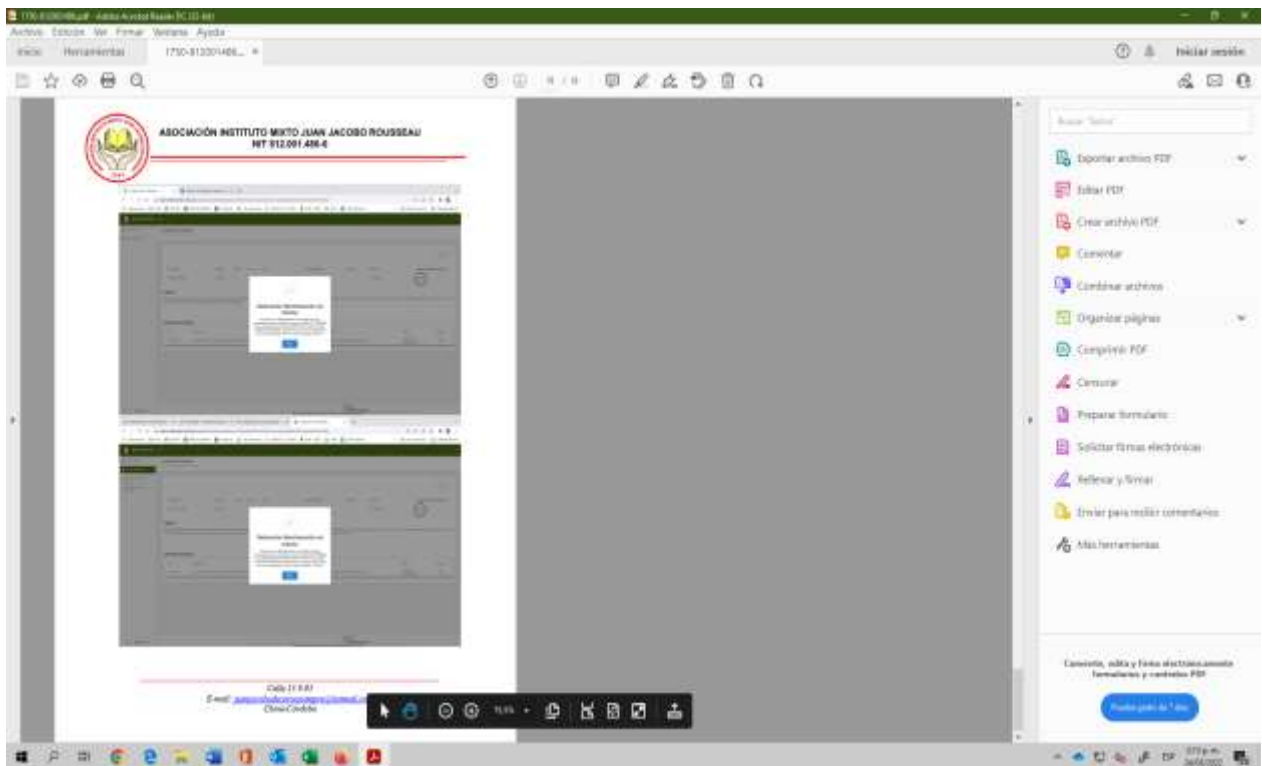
1750-812001486.pdf - Adobe Acrobat Reader DC (32-bit)
Archivo Edición Ver Firmar Ventana Ayuda
Inicio Herramientas 1750-812001486... ×
Iniciar sesión

ASOCIACIÓN INSTITUTO MIXTO JUAN JACOBO ROUSSEAU
NIT 812.001.486-6

Calle 11 8-83
E-mail: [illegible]
Chinú-Córdoba

Buscar "Editar"
Exportar archivo PDF
Editar PDF
Crear archivo PDF
Comentar
Combinar archivos
Organizar páginas
Comprimir PDF
Censurar
Preparar formulario
Solicitar firmas electrónicas
Rellenar y firmar
Enviar para recibir comentarios
Más herramientas

Convierte, edita y firma electrónicamente formularios y contratos PDF
Prueba gratis de 7 días